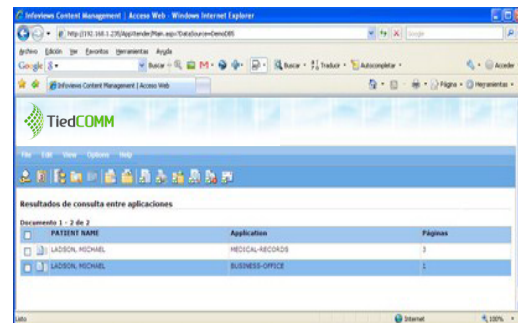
Infoviews Content Management | Access Web - Windows Internet Explorer

http://192.168.1.239/AppXtender/Main.aspx?DataSource=DemoDB5

Google

Archivo Edición Ver Favoritos Herramientas Ayuda

Google 8 Buscar Buscar Traducir Autocompletar Acceder

Infoviews Content Management | Access Web

Página Herramientas

TiedCOMM

File Edit View Options Help

Resultados de consulta entre aplicaciones

Documento 1 - 2 de 2

| | PATIENT NAME | Application | Páginas |
|---|---|---|---|
| | LADSON, MICHAEL | MEDICAL-RECORDS | 3 |
| | LADSON, MICHAEL | BUSINESS-OFFICE | 1 |

Listo Internet 100%